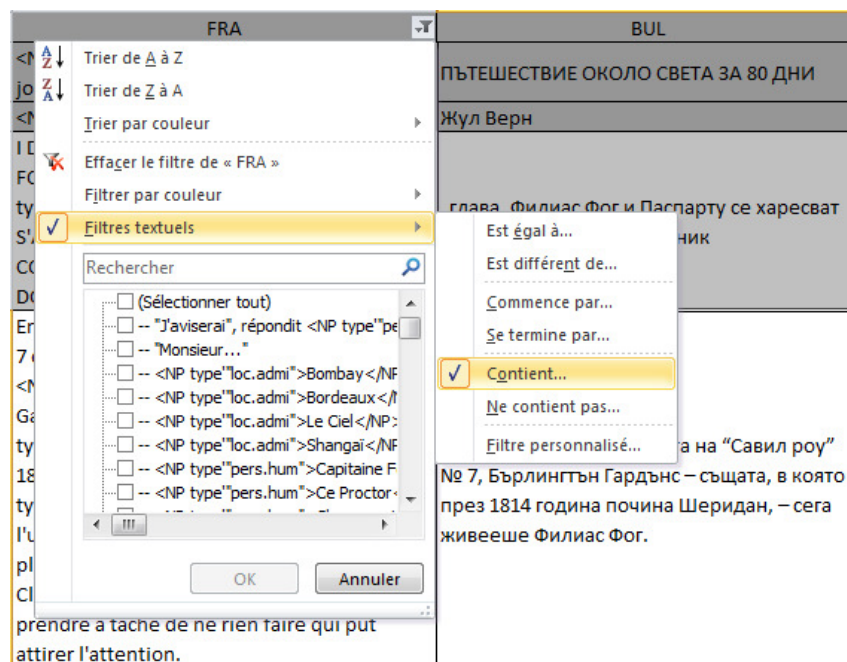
| FRA | BUL |
|---|---|
| <N | ПЪТЕШЕСТВИЕ ОКОЛО СВЕТА ЗА 80 ДНИ |
| jo | |
| <N | Жул Верн |
| I D FC ty S'/ CC DC | глава. Филиас Фог и Паспарту се харесват ник |
| En 7 <N Ga ty 18 ty l'u pl Cl prendre à tâche de ne rien faire qui pût attirer l'attention. | та на "Савил роу" № 7, Бърлингтън Гардънс – същата, в която през 1814 година почина Шеридан, – сега живееше Филиас Фог. |

Trier de A à Z
Trier de Z à A
Trier par couleur
Effacer le filtre de « FRA »
Filtrer par couleur
Filtres textuels
Rechercher
(Sélectionner tout)
-- "J'aviserai", répondit <NP type"pe
-- "Monsieur..."
-- <NP type"loc.admi">Bombay</NP
-- <NP type"loc.admi">Bordeaux</
-- <NP type"loc.admi">Le Ciel</NP>
-- <NP type"loc.admi">Shangaï</NP
-- <NP type"pers.hum">Capitaine F
-- <NP type"pers.hum">Ce Proctor
OK
Annuler

Est égal à...
Est différent de...
Commence par...
Se termine par...
Contient...
Ne contient pas...
Filtre personnalisé...